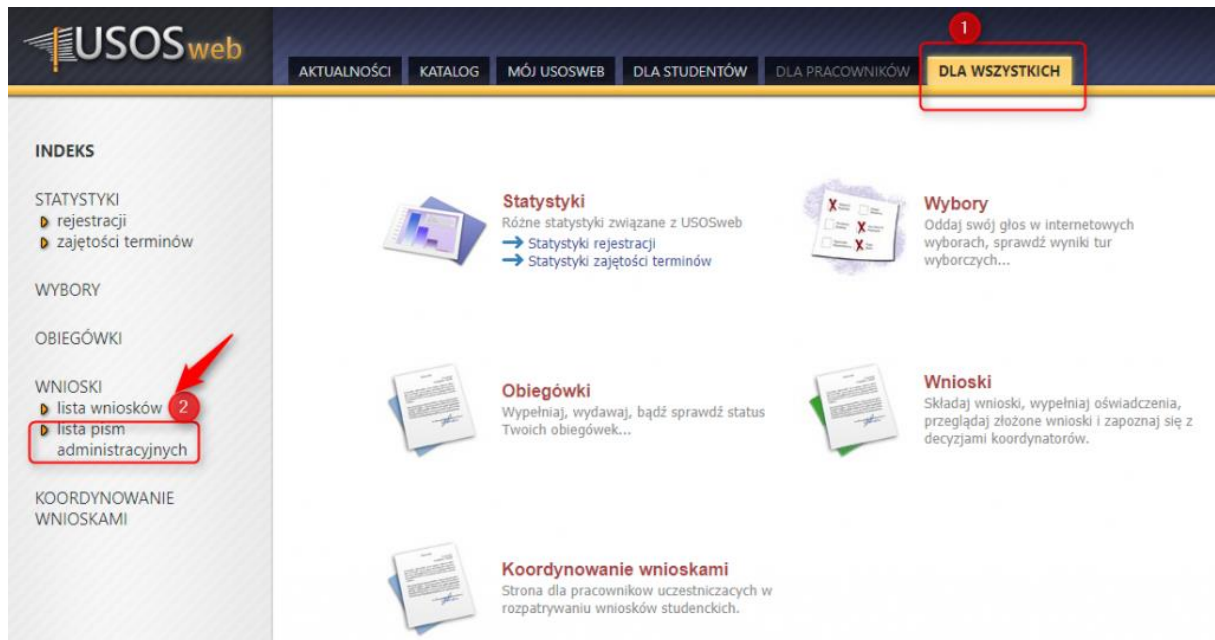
USOSweb

AKTUALNOŚCI KATALOG MÓJ USOSWEB DLA STUDENTÓW DLA PRACOWNIKÓW DLA WSZYSTKICH

1

INDEKS

STATYSTYKI
rejestracji
zajętości terminów

WYBORY

OBIEGÓWKI

WNIOSKI
lista wniosków
lista pism administracyjnych

2

KOORDYNOWANIE WNIOSKAMI

Statystyki
Różne statystyki związane z USOSweb
Statystyki rejestracji
Statystyki zajętości terminów

Wybory
Oddaj swój głos w internetowych wyborach, sprawdź wyniki tur wyborczych...

Obiegówki
Wypełniaj, wydawaj, bądź sprawdź status Twoich obiegówek...

Wnioski
Składaj wnioski, wypełniaj oświadczenia, przeglądaj złożone wnioski i zapoznaj się z decyzjami koordynatorów.

Koordynowanie wnioskami
Strona dla pracowników uczestniczacych w rozpatrywaniu wniosków studenckich.